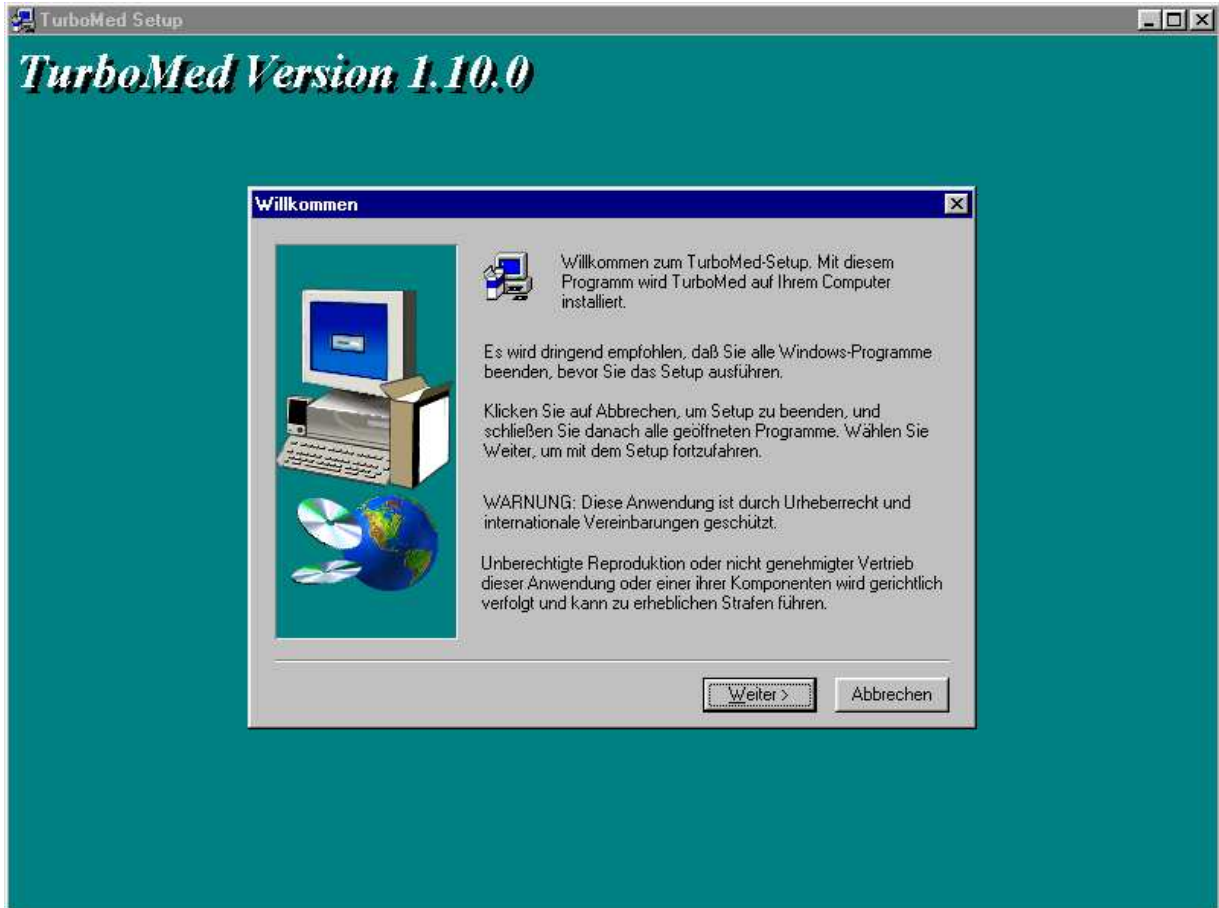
TurboMed Setup

TurboMed Version 1.10.0

Willkommen

Willkommen zum TurboMed-Setup. Mit diesem Programm wird TurboMed auf Ihrem Computer installiert.

Es wird dringend empfohlen, daß Sie alle Windows-Programme beenden, bevor Sie das Setup ausführen.

Klicken Sie auf Abbrechen, um Setup zu beenden, und schließen Sie danach alle geöffneten Programme. Wählen Sie Weiter, um mit dem Setup fortzufahren.

WARNUNG: Diese Anwendung ist durch Urheberrecht und internationale Vereinbarungen geschützt.

Unberechtigte Reproduktion oder nicht genehmigter Vertrieb dieser Anwendung oder einer ihrer Komponenten wird gerichtlich verfolgt und kann zu erheblichen Strafen führen.

Weiter >

Abbrechen